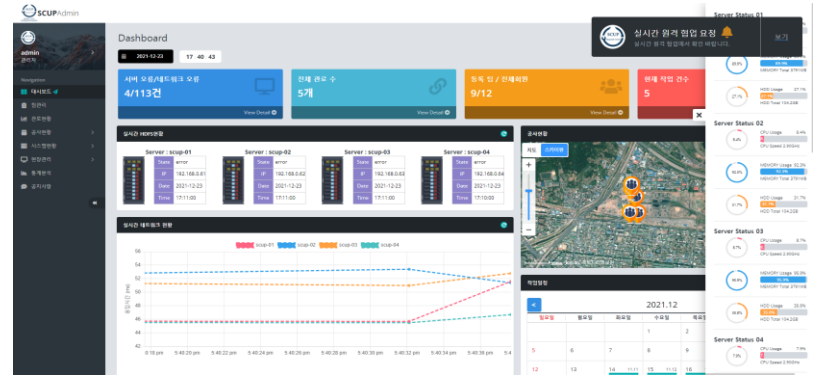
SCUP Admin

admin
관리자

Navigation
대시보드
인원보
관로현황
공사현황
시스템현황
현장관리
통계분석
공지사항

Dashboard

2021-12-23 17 40 43

서버 오류/네트워크 오류
4/113건
View Detail

전체 관로 수
5개
View Detail

등록 인 / 전체회원
9/12
View Detail

현재 작업 건수
5

실시간 HDD현황

Server : scup-01
State error
IP 192.168.0.61
Date 2021-12-23
Time 17:11:00

Server : scup-02
State error
IP 192.168.0.62
Date 2021-12-23
Time 17:11:00

Server : scup-03
State error
IP 192.168.0.63
Date 2021-12-23
Time 17:11:00

Server : scup-04
State error
IP 192.168.0.64
Date 2021-12-23
Time 17:10:00

실시간 네트워크 현황

scup-01 scup-02 scup-03 scup-04

56
54
52
50
48
46
44

5:40:18 pm 5:40:20 pm 5:40:22 pm 5:40:24 pm 5:40:26 pm 5:40:28 pm 5:40:30 pm 5:40:32 pm 5:40:34 pm 5:40:36 pm

공사현황
지도 스카이뷰

작업일정
2021.12
일요일 월요일 화요일 수요일 목요일
1 2
5 6 7 8 9
12 13 14 15 16

실시간 원격 협업 요청
실시간 원격 협업에서 확인 바랍니다.
보기

Server Status 01
HDD Usage 27.1%
HDD Total 104.2GB
MEMORY Total 279.1MB

Server Status 02
CPU Usage 0.4%
CPU Speed 2.90GHz
MEMORY Usage 92.2%
MEMORY Total 279.1MB
HDD Usage 21.7%
HDD Total 104.2GB

Server Status 03
CPU Usage 0.7%
CPU Speed 2.90GHz
MEMORY Usage 90.9%
MEMORY Total 279.1MB
HDD Usage 20.5%
HDD Total 104.2GB

Server Status 04
CPU Usage 7.9%
CPU Speed 2.90GHz